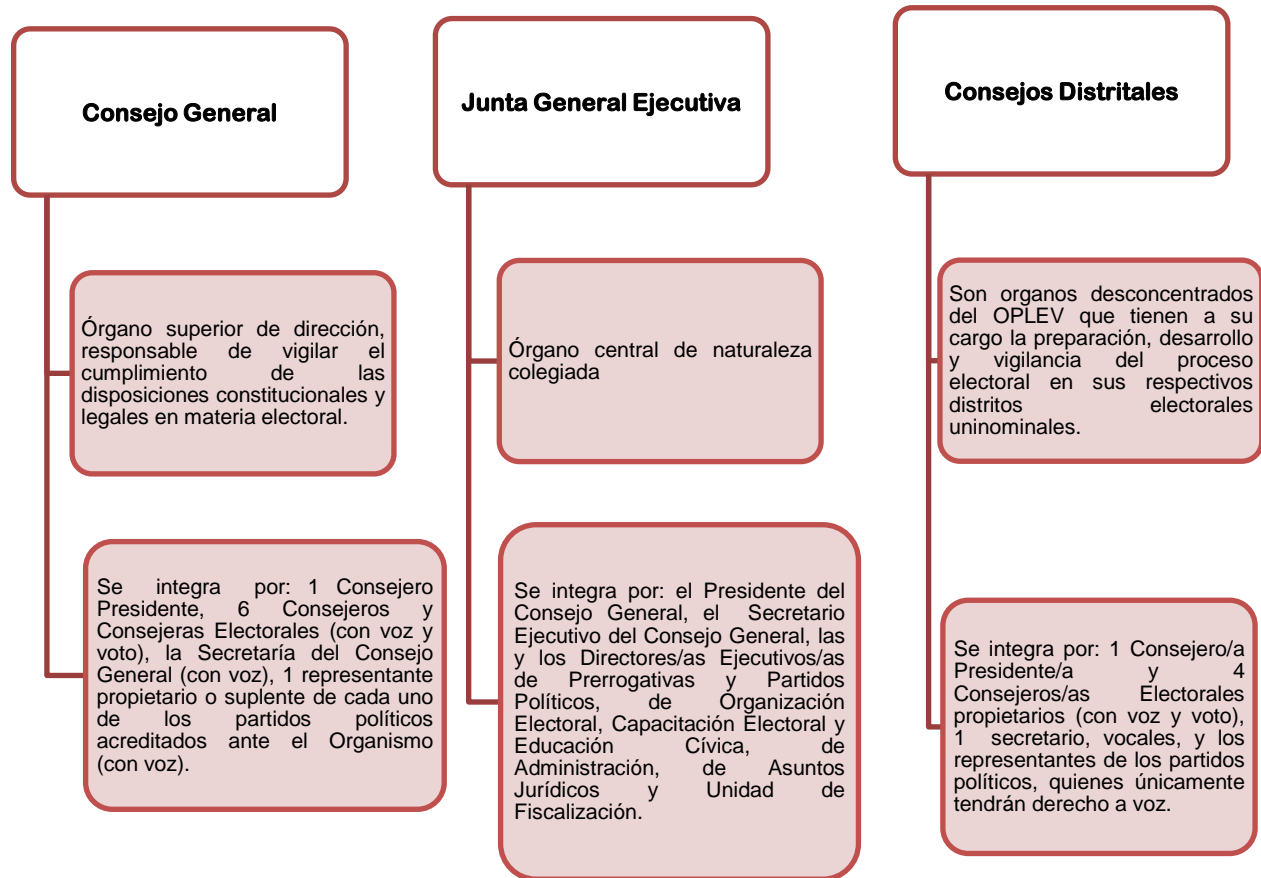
Consejo General

Órgano superior de dirección, responsable de vigilar el cumplimiento de las disposiciones constitucionales y legales en materia electoral.

Se integra por: 1 Consejero Presidente, 6 Consejeros y Consejeras Electorales (con voz y voto), la Secretaría del Consejo General (con voz), 1 representante propietario o suplente de cada uno de los partidos políticos acreditados ante el Organismo (con voz).

Junta General Ejecutiva

Órgano central de naturaleza colegiada

Se integra por: el Presidente del Consejo General, el Secretario Ejecutivo del Consejo General, las y los Directores/as Ejecutivos/as de Prerrogativas y Partidos Políticos, de Organización Electoral, Capacitación Electoral y Educación Cívica, de Administración, de Asuntos Jurídicos y Unidad de Fiscalización.

Consejos Distritales

Son organos desconcentrados del OPLEV que tienen a su cargo la preparación, desarrollo y vigilancia del proceso electoral en sus respectivos distritos electorales uninominales.

Se integra por: 1 Consejero/a Presidente/a y 4 Consejeros/as Electorales propietarios (con voz y voto), 1 secretario, vocales, y los representantes de los partidos políticos, quienes únicamente tendrán derecho a voz.